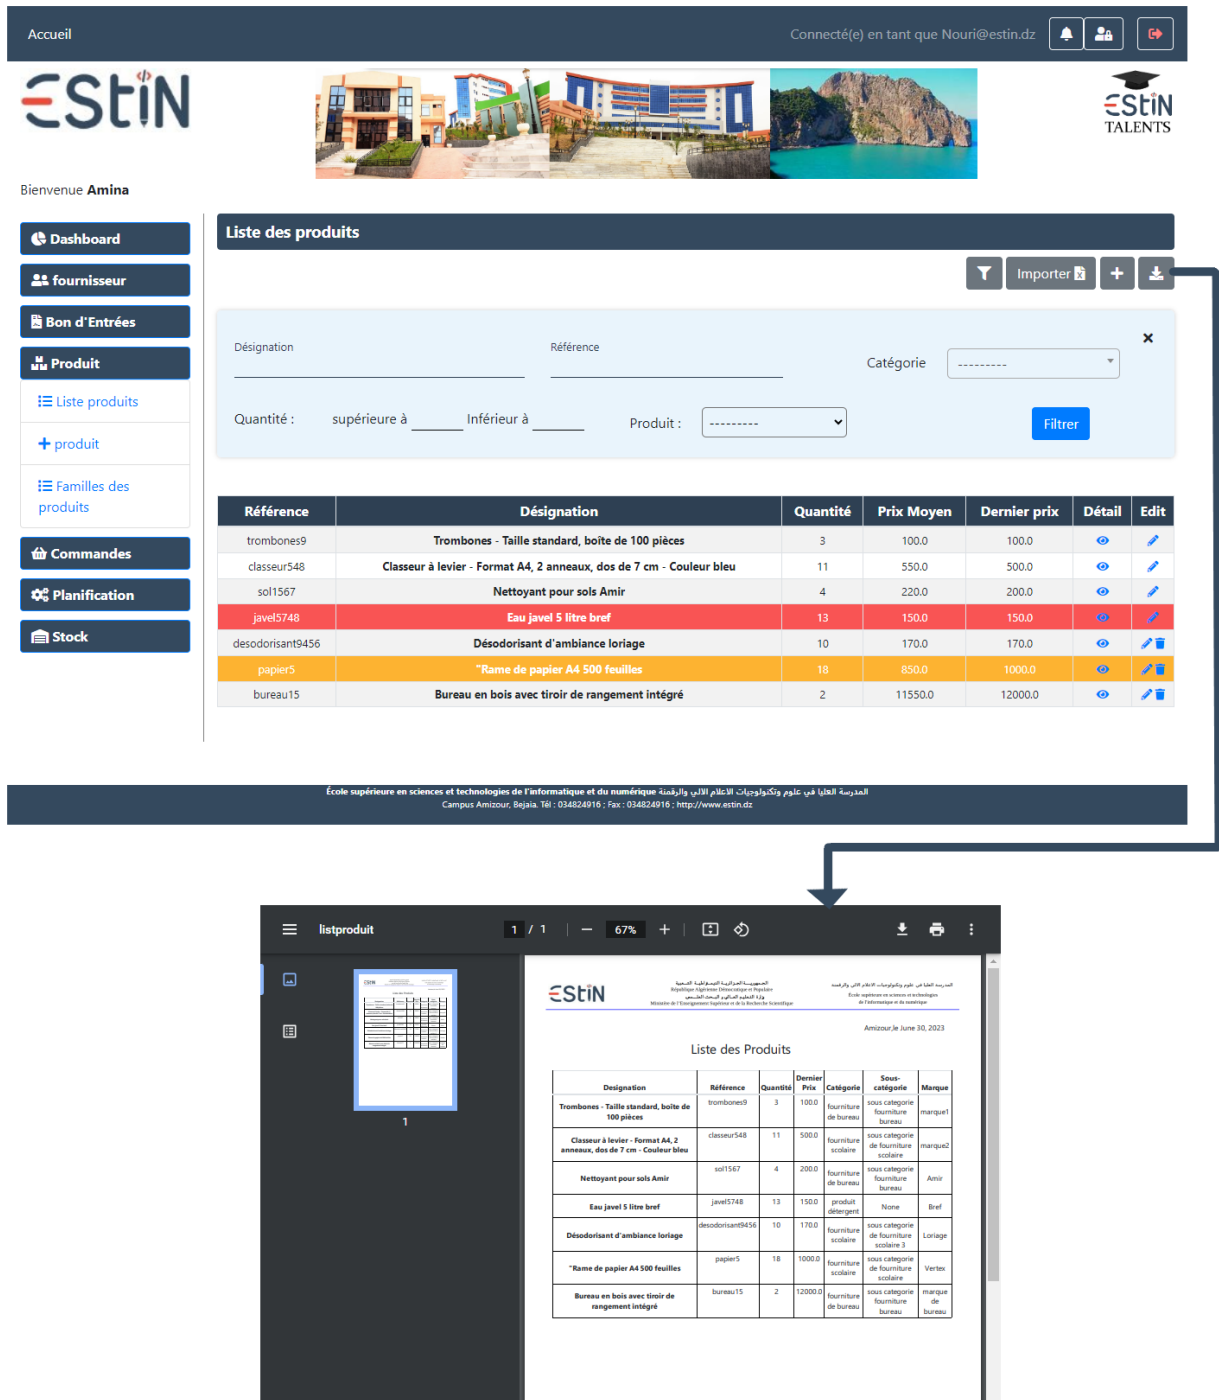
Accueil

Connecté(e) en tant que Nouri@estin.dz

ESTIN

ESTIN TALENTS

Bienvenue **Amina**

Dashboard
fournisseur
Bon d'Entrées
Produit
Liste produits
+ produit
Familles des produits
Commandes
Planification
Stock

Liste des produits

Importer

Désignation
Référence
Catégorie ---------
Quantité : supérieure à ____ Inférieur à ____
Produit : ---------
Filtrer

| Référence | Désignation | Quantité | Prix Moyen | Dernier prix | Détail | Edit |
|---|---|---|---|---|---|---|
| trombones9 | Trombones - Taille standard, boîte de 100 pièces | 3 | 100.0 | 100.0 | | |
| classeur548 | Classeur à levier - Format A4, 2 anneaux, dos de 7 cm - Couleur bleu | 11 | 550.0 | 500.0 | | |
| sol1567 | Nettoyant pour sols Amir | 4 | 220.0 | 200.0 | | |
| javel5748 | Eau javel 5 litre bref | 13 | 150.0 | 150.0 | | |
| desodorisant9456 | Désodorisant d'ambiance loriage | 10 | 170.0 | 170.0 | | |
| papier5 | "Rame de papier A4 500 feuilles | 18 | 850.0 | 1000.0 | | |
| bureau15 | Bureau en bois avec tiroir de rangement intégré | 2 | 11550.0 | 12000.0 | | |

École supérieure en sciences et technologies de l'informatique et du numérique المدرسة العليا في علوم وتكنولوجيات الاعلام الآلي والرقمنة
Campus Amizour, Bejaia. Tél : 034824916 ; Fax : 034824916 ; http://www.estin.dz

listproduit 1 / 1 67%

1

ESTIN

Amizour,le June 30, 2023

Liste des Produits

| Designation | Référence | Quantité | Dernier Prix | Catégorie | Sous-catégorie | Marque |
|---|---|---|---|---|---|---|
| Trombones - Taille standard, boite de 100 pièces | trombones9 | 3 | 100.0 | fourniture de bureau | sous categorie fourniture bureau | marque1 |
| Classeur à levier - Format A4, 2 anneaux, dos de 7 cm - Couleur bleu | classeur548 | 11 | 500.0 | fourniture scolaire | sous categorie de fourniture scolaire | marque2 |
| Nettoyant pour sols Amir | sol1567 | 4 | 200.0 | fourniture de bureau | sous categorie fourniture bureau | Amir |
| Eau javel 5 litre bref | javel5748 | 13 | 150.0 | produit détergent | None | Bref |
| Désodorisant d'ambiance loriage | desodorisant9456 | 10 | 170.0 | fourniture scolaire | sous categorie de fourniture scolaire 3 | Loriage |
| "Rame de papier A4 500 feuilles | papier5 | 18 | 1000.0 | fourniture scolaire | sous categorie de fourniture scolaire | Vertex |
| Bureau en bois avec tiroir de rangement intégré | bureau15 | 2 | 12000.0 | fourniture de bureau | sous categorie fourniture bureau | marque de bureau |